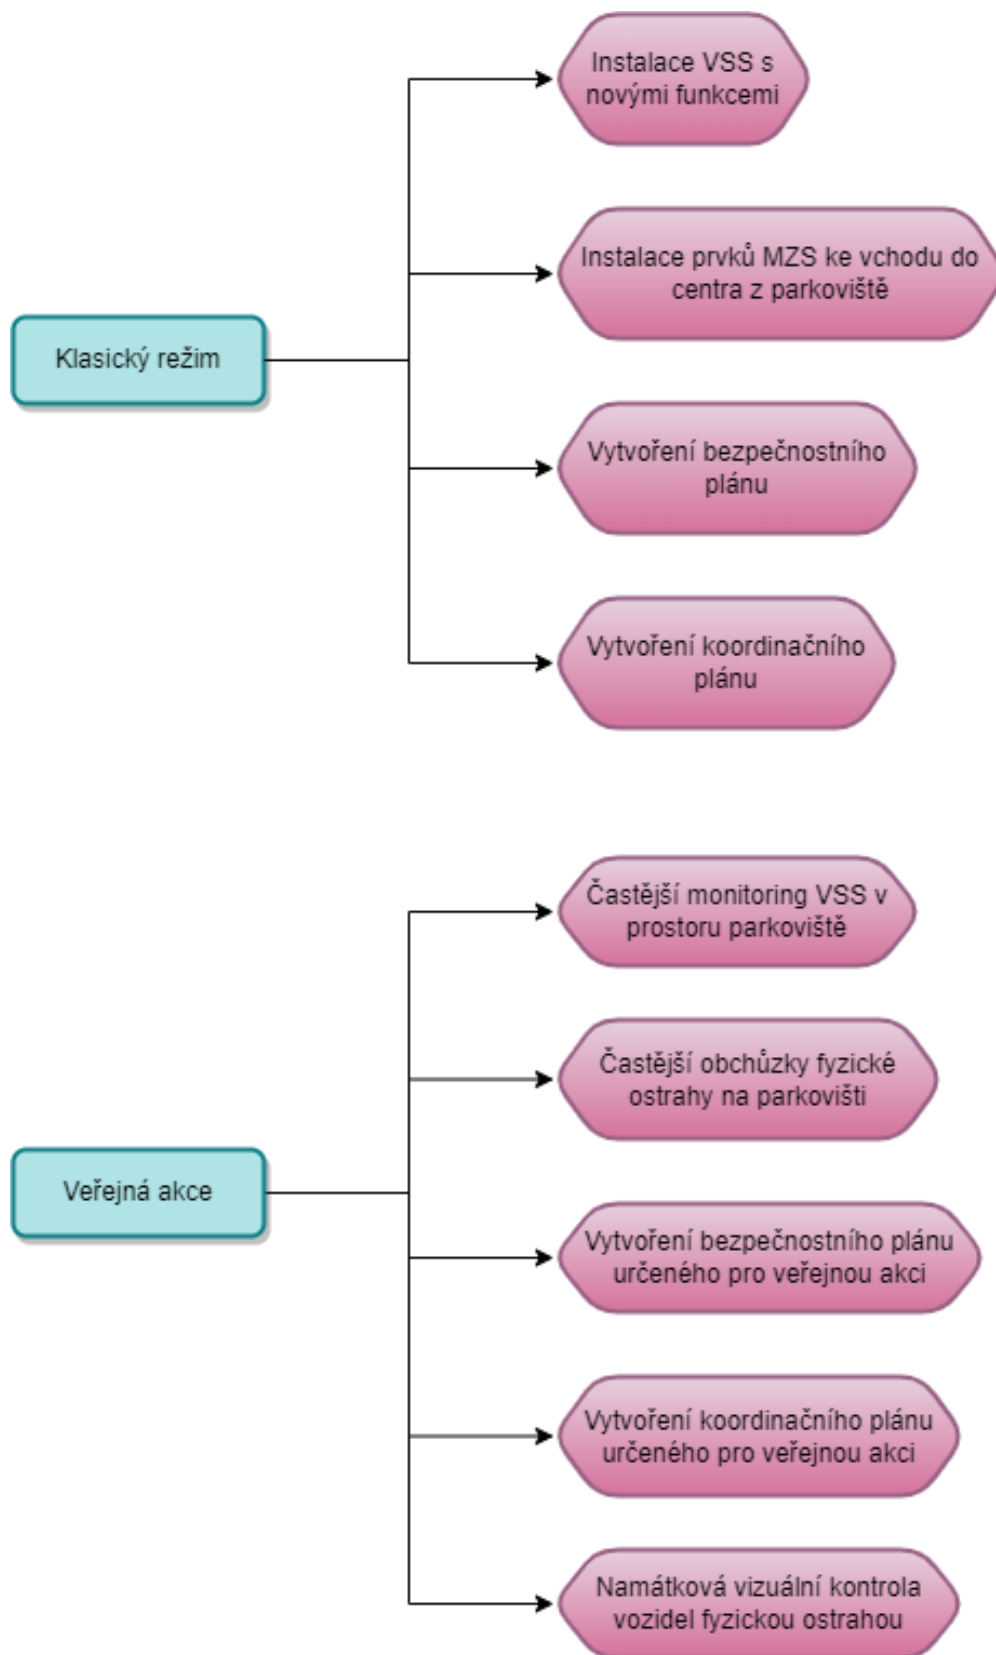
Klasický režim

Instalace VSS s novými funkcemi

Instalace prvků MZS ke vchodu do centra z parkoviště

Vytvoření bezpečnostního plánu

Vytvoření koordinačního plánu

Veřejná akce

Častější monitoring VSS v prostoru parkoviště

Častější obchůzky fyzické ostrahy na parkovišti

Vytvoření bezpečnostního plánu určeného pro veřejnou akci

Vytvoření koordinačního plánu určeného pro veřejnou akci

Namátková vizuální kontrola vozidel fyzickou ostrahou